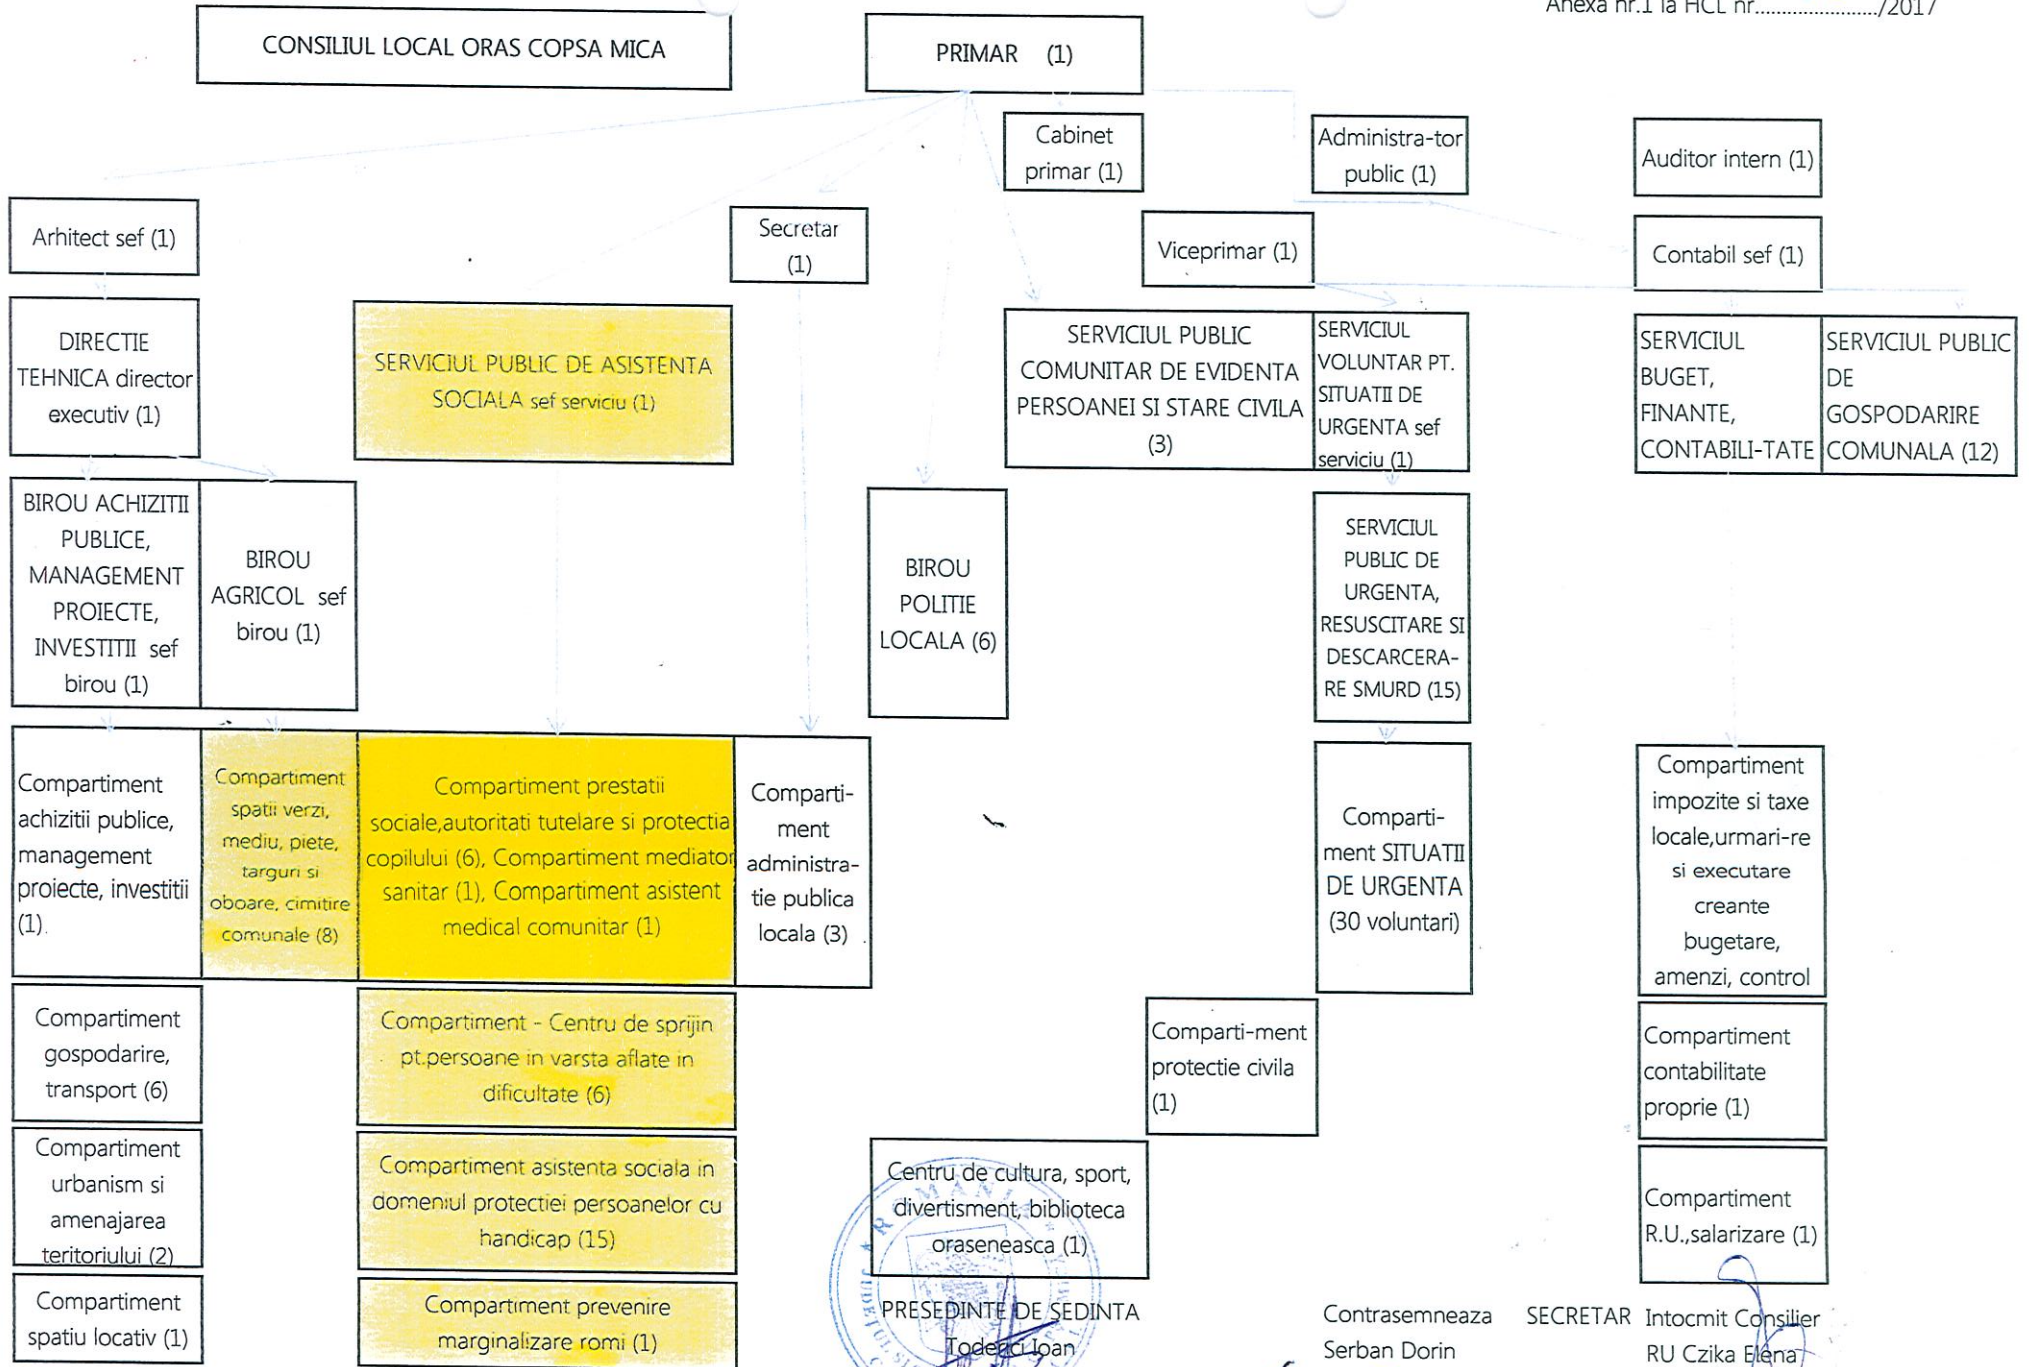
Anexa nr.1 la HCL nr...................../2017

CONSILIUL LOCAL ORAS COPSA MICA

PRIMAR (1)

Cabinet primar (1)

Administra-tor public (1)

Auditor intern (1)

Arhitect sef (1)

Secretar (1)

Viceprimar (1)

Contabil sef (1)

DIRECTIE TEHNICA director executiv (1)

SERVICIUL PUBLIC DE ASISTENTA SOCIALA sef serviciu (1)

SERVICIUL PUBLIC COMUNITAR DE EVIDENTA PERSOANEI SI STARE CIVILA (3)

SERVICIUL VOLUNTAR PT. SITUATII DE URGENTA sef serviciu (1)

SERVICIUL BUGET, FINANTE, CONTABILI-TATE

SERVICIUL PUBLIC DE GOSPODARIRE COMUNALA (12)

BIROU ACHIZITII PUBLICE, MANAGEMENT PROIECTE, INVESTITII sef birou (1)

BIROU AGRICOL sef birou (1)

BIROU POLITIE LOCALA (6)

SERVICIUL PUBLIC DE URGENTA, RESUSCITARE SI DESCARCERA-RE SMURD (15)

Compartiment achizitii publice, management proiecte, investitii (1).

Compartiment spatii verzi, mediu, piete, targuri si oboare, cimitire comunale (8)

Compartiment prestatii sociale,autoritati tutelare si protectia copilului (6), Compartiment mediator sanitar (1), Compartiment asistent medical comunitar (1)

Comparti-ment administra-tie publica locala (3)

Comparti-ment SITUATII DE URGENTA (30 voluntari)

Compartiment impozite si taxe locale,urmari-re si executare creante bugetare, amenzi, control

Compartiment gospodarire, transport (6)

Compartiment - Centru de sprijin pt.persoane in varsta aflate in dificultate (6)

Comparti-ment protectie civila (1)

Compartiment contabilitate proprie (1)

Compartiment urbanism si amenajarea teritoriului (2)

Compartiment asistenta sociala in domeniul protectiei persoanelor cu handicap (15)

Centru de cultura, sport, divertisment, biblioteca oraseneasca (1)

Compartiment R.U.,salarizare (1)

Compartiment spatiu locativ (1)

Compartiment prevenire marginalizare romi (1)

PRESEDINTE DE SEDINTA
Toderci Ioan

Contrasemneaza
Serban Dorin

SECRETAR

Intocmit Consilier
RU Czika Elena